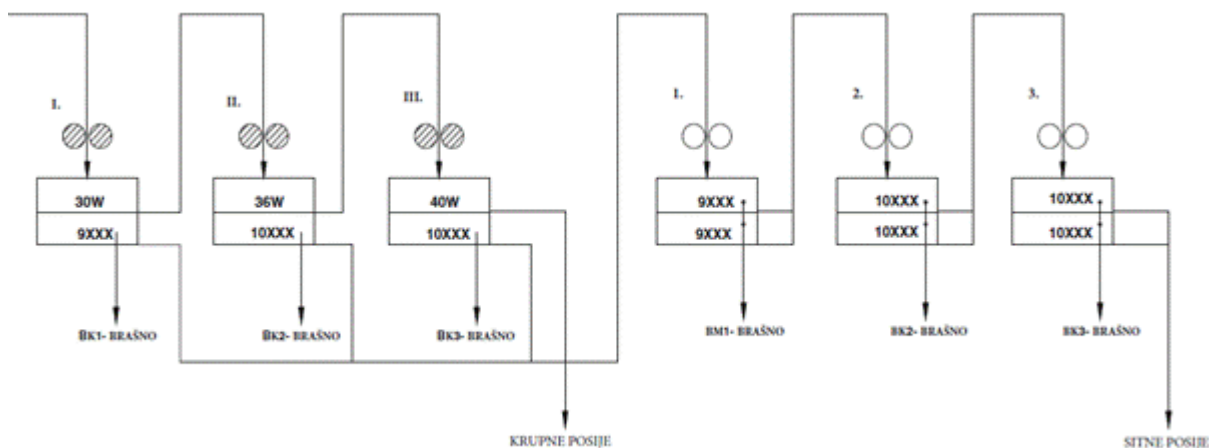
I.

II.

III.

1.

2.

3.

30W

9XXX

36W

10XXX

40W

10XXX

9XXX

9XXX

10XXX

10XXX

10XXX

10XXX

BK1- BRAŠNO

BK2- BRAŠNO

BK3- BRAŠNO

BM1- BRAŠNO

BK2- BRAŠNO

BK3- BRAŠNO

KRUPNE POSIJE

SITNE POSIJE